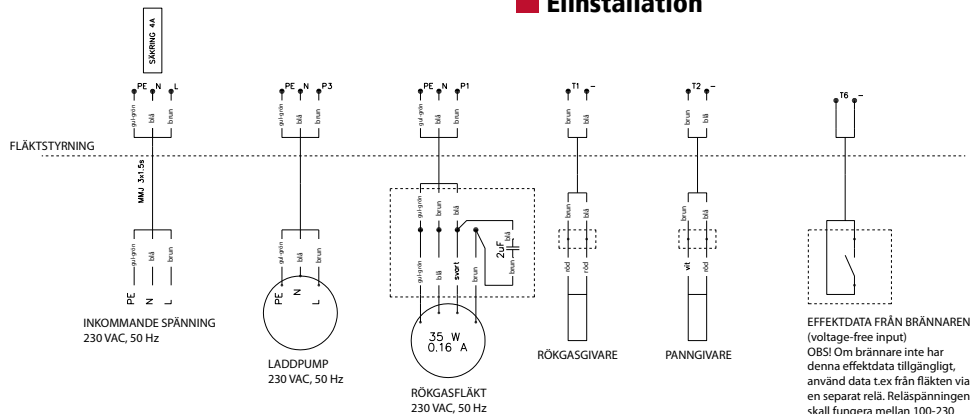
Elinstallation

SÄKRING 4A

PE N L
gul-grön blå brun

PE N P3
gul-grön blå brun

PE N P1
gul-grön blå brun

T1 –
brun blå

T2 –
brun blå

T6 –

FLÄKTSTYRNING

MMJ 3x1.5s

gul-grön blå brun
PE N L

INKOMMANDE SPÄNNING
230 VAC, 50 Hz

gul-grön blå brun
PE N L

LADDPUMP
230 VAC, 50 Hz

gul-grön brun blå
gul-grön blå svart brun
2uF blå brun

35 W
0.16 A

RÖKGASFLÄKT
230 VAC, 50 Hz

brun blå
röd röd

RÖKGASGIVARE

brun blå
vit röd

PANNGIVARE

EFFEKTDATA FRÅN BRÄNNAREN (voltage-free input)
OBS! Om brännare inte har denna effektdata tillgängligt, använd data t.ex från fläkten via en separat relä. Reläspänningen skall fungera mellan 100-230